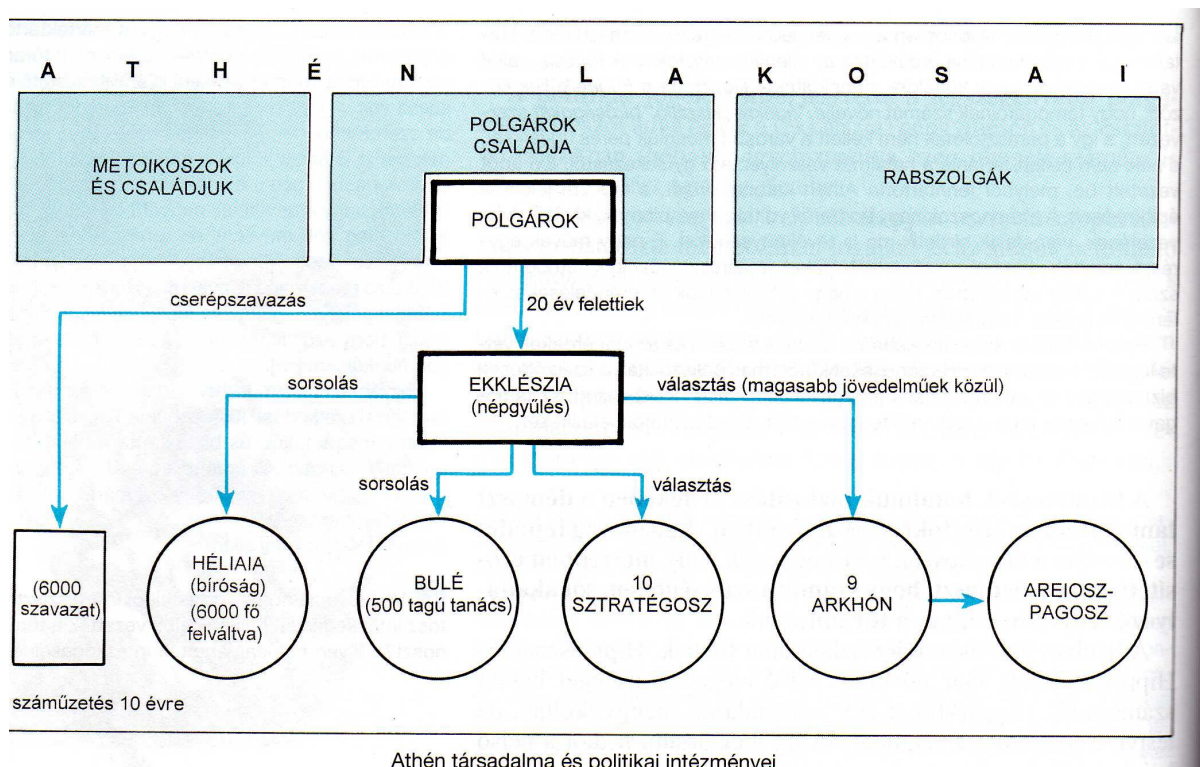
A T H É N L A K O S A I

METOIKOSZOK ÉS CSALÁDJUK

POLGÁROK CSALÁDJA

POLGÁROK

RABSZOLGÁK

cserépszavazás

20 év felettiek

sorsolás

EKKLÉSZIA (népgyűlés)

választás (magasabb jövedelműek közül)

sorsolás

választás

(6000 szavazat)

HÉLIAIA (bíróság) (6000 fő felváltva)

BULÉ (500 tagú tanács)

10 SZTRATÉGOSZ

9 ARKHÓN

AREIOSZ-PAGOSZ

száműzetés 10 évre

Athén társadalma és politikai intézményei